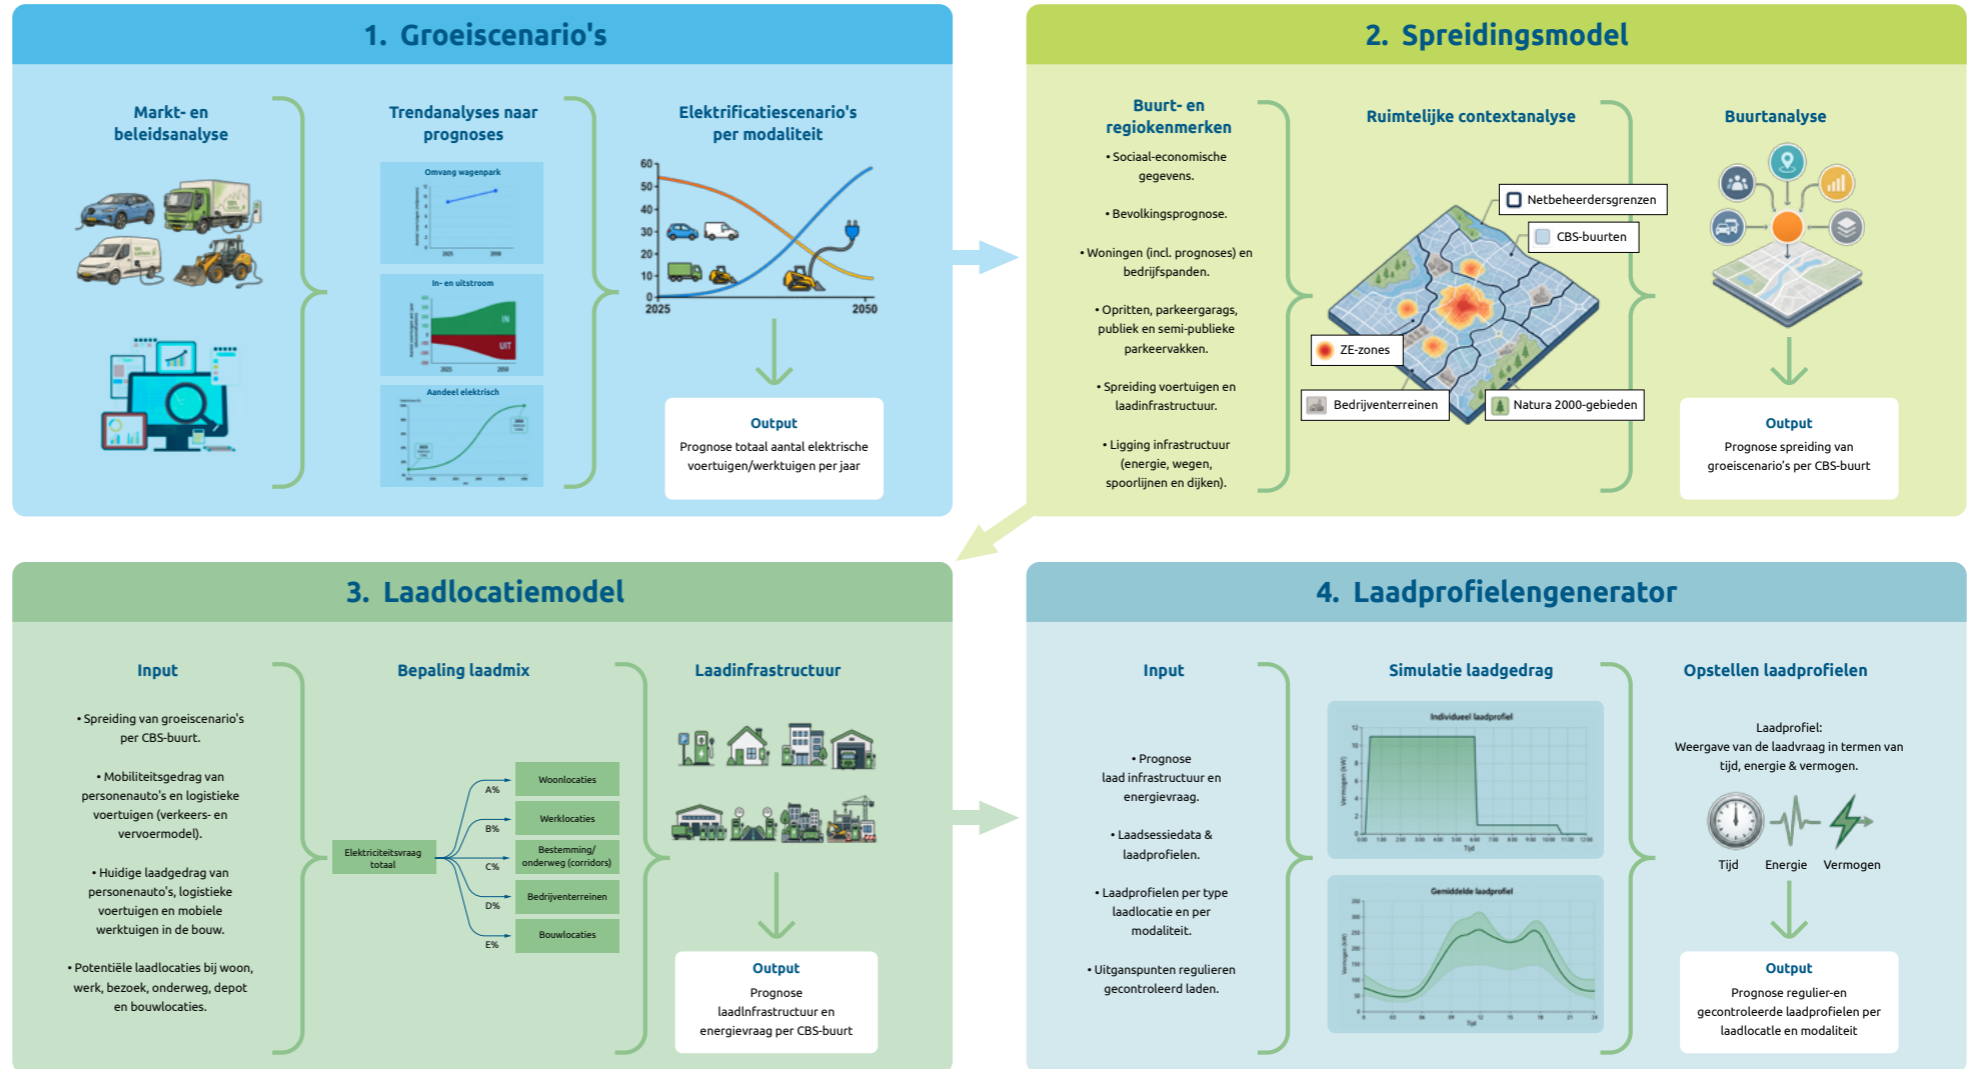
1. Groeiscenario's

Markt- en beleidsanalyse

Trendanalyses naar prognoses

Omvang wagenpark

In- en uitstroom

IN

UIT

Aandeel elektrisch

Elektrificatiescenario's per modaliteit

60
50
40
30
20
10
0
2025
2050

Output
Prognose totaal aantal elektrische voertuigen/werktuigen per jaar

2. Spreidingsmodel

Buurt- en regiokenmerken

• Sociaal-economische gegevens.

• Bevolkingsprognose.

• Woningen (incl. prognoses) en bedrijfspanden.

• Opritten, parkeergarags, publiek en semi-publieke parkeervakken.

• Spreiding voertuigen en laadinfrastructuur.

• Ligging infrastructuur (energie, wegen, spoorlijnen en dijken).

Ruimtelijke contextanalyse

Netbeheerdersgrenzen

CBS-buurten

ZE-zones

Bedrijventerreinen

Natura 2000-gebieden

Buurtanalyse

Output
Prognose spreiding van groeiscenario's per CBS-buurt

3. Laadlocatiemodel

Input

• Spreiding van groeiscenario's per CBS-buurt.

• Mobiliteitsgedrag van personenauto's en logistieke voertuigen (verkeers- en vervoermodel).

• Huidige laadgedrag van personenauto's, logistieke voertuigen en mobiele werktuigen in de bouw.

• Potentiële laadlocaties bij woon, werk, bezoek, onderweg, depot en bouwlocaties.

Bepaling laadmix

Elektriciteitsvraag totaal

A%
B%
C%
D%
E%

Woonlocaties
Werklocaties
Bestemming/ onderweg (corridors)
Bedrijventerreinen
Bouwlocaties

Laadinfrastructuur

Output
Prognose laadlnfrastructuur en energievraag per CBS-buurt

4. Laadprofielengenerator

Input

• Prognose laad infrastructuur en energievraag.

• Laadsessiedata & laadprofielen.

• Laadprofielen per type laadlocatie en per modaliteit.

• Uitganspunten regulieren gecontroleerd laden.

Simulatie laadgedrag

Individueel laadprofiel

Tijd

Gemiddelde laadprofiel

Tijd

Opstellen laadprofielen

Laadprofiel:
Weergave van de laadvraag in termen van tijd, energie & vermogen.

Tijd
Energie
Vermogen

Output
Prognose regulier-en gecontroleerde laadprofielen per laadlocatle en modaliteit